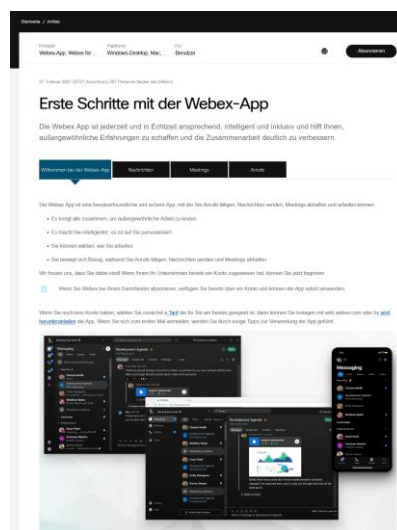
‹ Startseite / Artikel

Produkt
Webex-App, Webex für ...

Plattform
Windows,Desktop, Mac, ...

Für
Benutzer

Abonnieren

07. Februar 2023 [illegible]

Erste Schritte mit der Webex-App

Die Webex App ist jederzeit und in Echtzeit ansprechend, intelligent und inklusiv und hilft Ihnen, außergewöhnliche Erfahrungen zu schaffen und die Zusammenarbeit deutlich zu verbessern.

Willkommen bei der Webex App | Nachrichten | Meetings | Anrufe

Die Webex App ist eine benutzerfreundliche und sichere App, mit der Sie Anrufe tätigen, Nachrichten senden, Meetings abhalten und arbeiten können.

Es bringt alle zusammen, um außergewöhnliche Arbeit zu leisten.

Es macht Sie intelligenter, so ist auf Sie personalisiert.

Sie können wählen, wie Sie arbeiten.

Sie bewegt sich flüssig, während Sie Anrufe tätigen, Nachrichten senden und Meetings abhalten.

Wir freuen uns, dass Sie dabei sind! Wenn Ihnen Ihr Unternehmen bereits ein Konto zugewiesen hat, können Sie jetzt beginnen.

Wenn Sie Webex bei Ihrem Dienstleister abonnieren, verfügen Sie bereits über ein Konto und können die App sofort verwenden.

Wenn Sie noch kein Konto haben, wählen Sie zunächst a Tarif der für Sie am besten geeignet ist, dann können Sie kostenlos mit web.webex.com oder by wird heruntergeladen die App. Wenn Sie sich zum ersten Mal anmelden, werden Sie durch einige Tipps zur Verwendung der App geführt.

Messaging

Development Agenda

Messaging